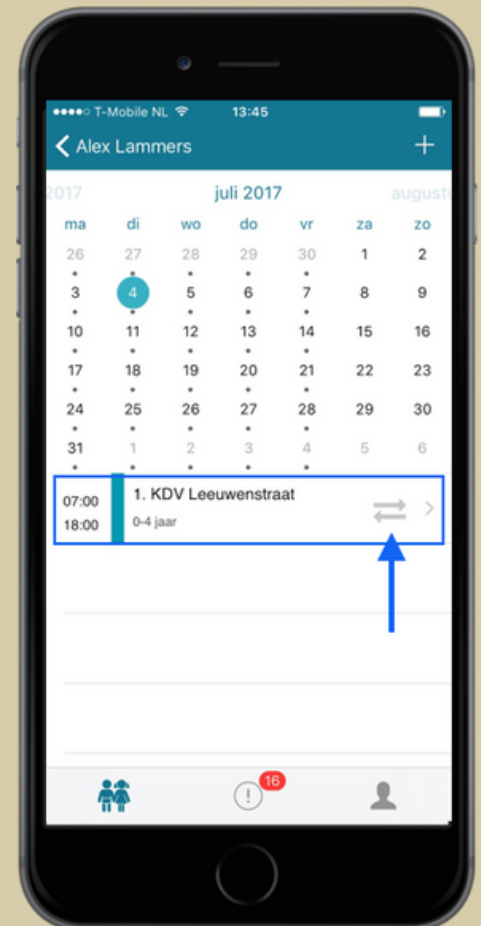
●●●●○ T-Mobile NL 13:45

Alex Lammers +

2017 juli 2017 augustus

| ma | di | wo | do | vr | za | zo |
|---|---|---|---|---|---|---|
| 26 | 27 | 28 | 29 | 30 | 1 | 2 |
| 3 | 4 | 5 | 6 | 7 | 8 | 9 |
| 10 | 11 | 12 | 13 | 14 | 15 | 16 |
| 17 | 18 | 19 | 20 | 21 | 22 | 23 |
| 24 | 25 | 26 | 27 | 28 | 29 | 30 |
| 31 | 1 | 2 | 3 | 4 | 5 | 6 |

07:00
18:00
1. KDV Leeuwenstraat
0-4 jaar

16